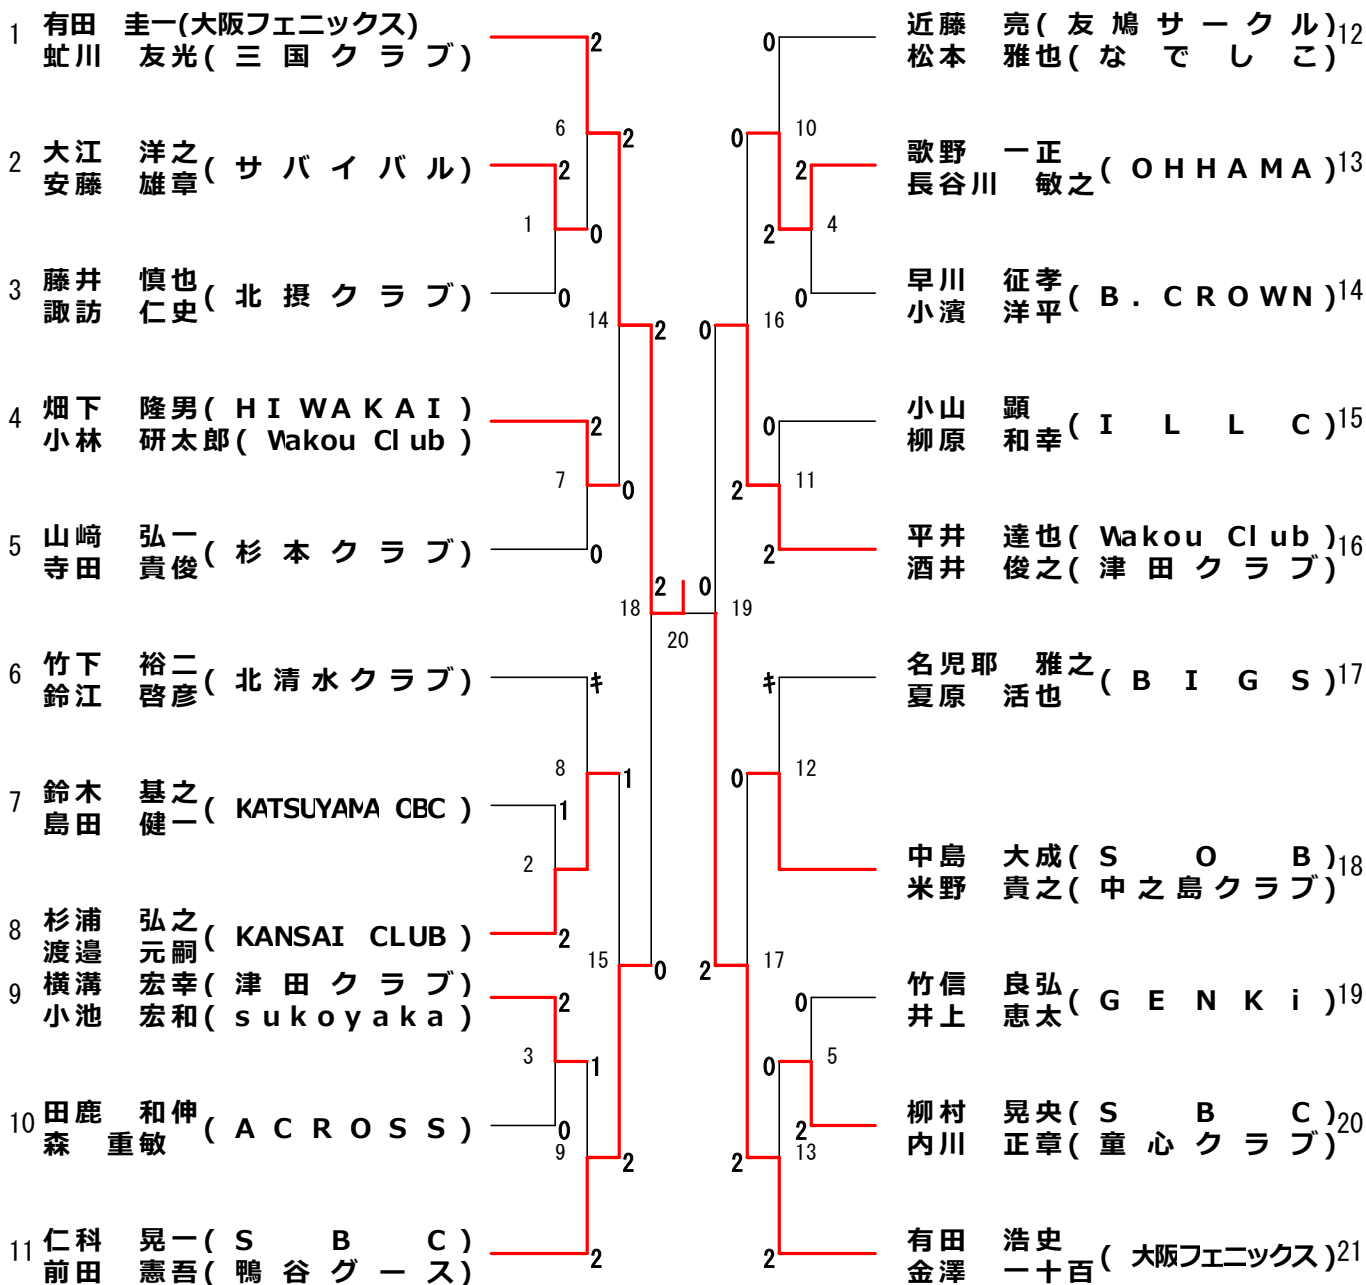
1 有田　圭一(大阪フェニックス)
虻川　友光(三国クラブ)

2 大江　洋之
安藤　雄章 (サバイバル)

3 藤井　慎也
諏訪　仁史 (北摂クラブ)

4 畑下　隆男(HIWAKAI)
小林　研太郎(Wakou Club)

5 山﨑　弘一
寺田　貴俊 (杉本クラブ)

6 竹下　裕二
鈴江　啓彦 (北清水クラブ)

7 鈴木　基之
島田　健一 (KATSUYAMA CBC)

8 杉浦　弘之
渡邉　元嗣 (KANSAI CLUB)

9 横溝　宏幸(津田クラブ)
小池　宏和(sukoyaka)

10 田鹿　和伸
森　重敏 (ACROSS)

11 仁科　晃一(SBC)
前田　憲吾(鴨谷グース)

近藤　亮(友鳩サークル) 12
松本　雅也(なでしこ)

歌野　一正
長谷川　敏之 (OHHAMA) 13

早川　征孝
小濱　洋平 (B.CROWN) 14

小山　顕
柳原　和幸 (ILLC) 15

平井　達也(Wakou Club) 16
酒井　俊之(津田クラブ)

名児耶　雅之
夏原　活也 (BIGS) 17

中島　大成(SOB) 18
米野　貴之(中之島クラブ)

竹信　良弘
井上　恵太 (GENKi) 19

柳村　晃央(SBC) 20
内川　正章(童心クラブ)

有田　浩史
金澤　一十百 (大阪フェニックス) 21

2 6 2 2 1 0 0 14 2 2 7 0 0 2 0 18 20 19 ｷ 8 1 1 2 2 15 0 2 3 1 0 9 2 2
0 10 0 2 4 2 0 0 16 0 11 2 2 ｷ 12 0 17 2 0 5 0 2 13 2 2